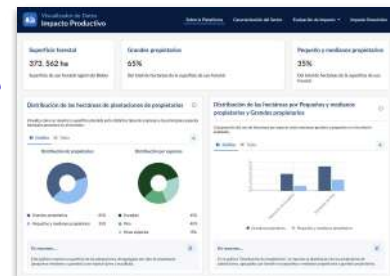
Visualizador de Datos
Impacto Productivo

Sobre la Plataforma
Caracterización del Sector
Evaluación de Impacto
Impacto Económico

Superficie forestal
373.562 ha
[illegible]

Grandes propietarios
65%
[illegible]

Pequeños y medianos propietarios
35%
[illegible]

Distribución de las hectáreas de plantaciones de propietarios
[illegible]
Gráfico
Tabla
Distribución propietarios
Distribución por especies
Grandes propietarios
Pequeños y medianos propietarios
Eucalipto
Pino
Otras especies

En resumen...
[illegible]

Distribución de las hectáreas por Pequeños y medianos propietarios y Grandes propietarios
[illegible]
Gráfico
Tabla
Grandes propietarios
Pequeños y medianos propietarios

En resumen...
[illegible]